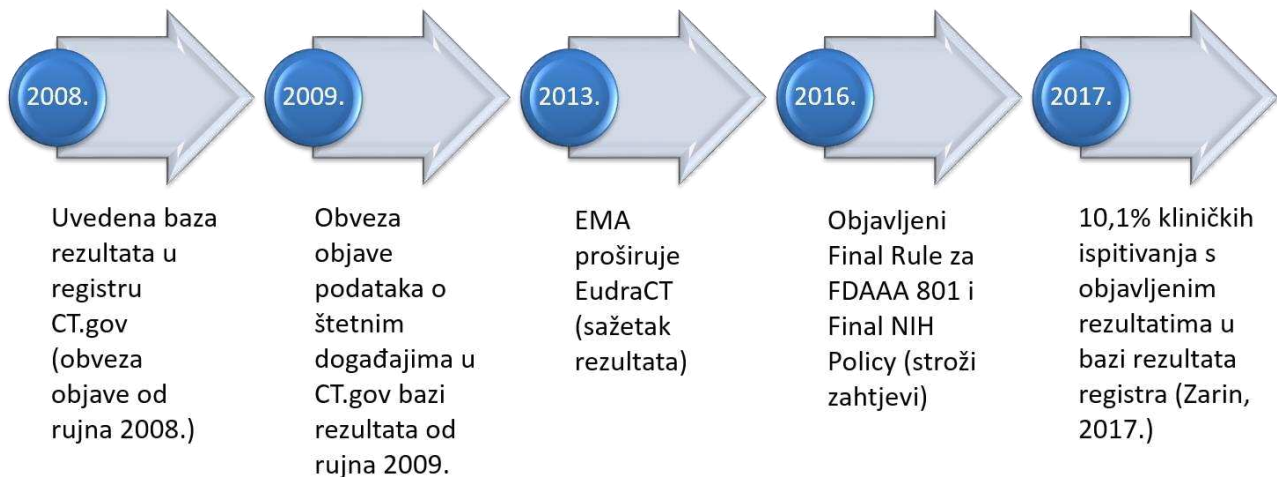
2008.

Uvedena baza rezultata u registru CT.gov (obveza objave od rujna 2008.)

2009.

Obveza objave podataka o štetnim događajima u CT.gov bazi rezultata od rujna 2009.

2013.

EMA proširuje EudraCT (sažetak rezultata)

2016.

Objavljeni Final Rule za FDAAA 801 i Final NIH Policy (stroži zahtjevi)

2017.

10,1% kliničkih ispitivanja s objavljenim rezultatima u bazi rezultata registra (Zarin, 2017.)